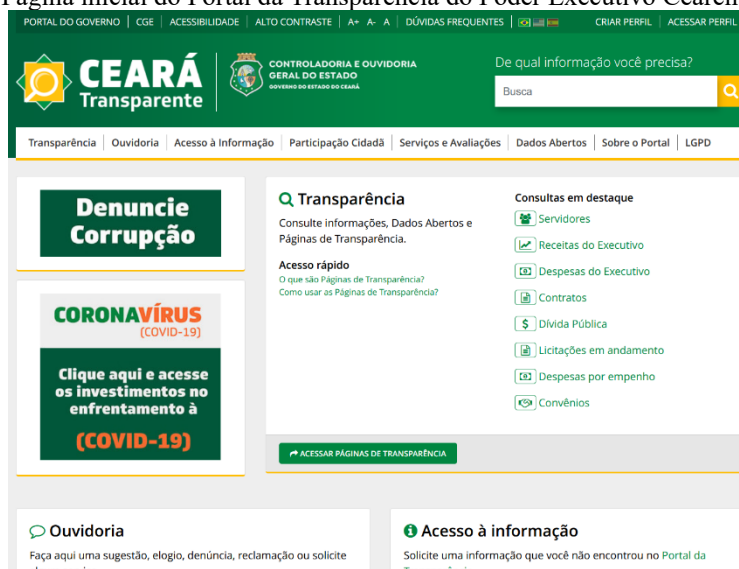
Página inicial do Portal da Transparência do Poder Executivo Cearen

PORTAL DO GOVERNO | CGE | ACESSIBILIDADE | ALTO CONTRASTE | A+ A- A | DÚVIDAS FREQUENTES | CRIAR PERFIL | ACESSAR PERFIL

CEARÁ Transparente

CONTROLADORIA E OUVIDORIA GERAL DO ESTADO
GOVERNO DO ESTADO DO CEARÁ

De qual informação você precisa?

Busca

Transparência | Ouvidoria | Acesso à Informação | Participação Cidadã | Serviços e Avaliações | Dados Abertos | Sobre o Portal | LGPD

Denuncie Corrupção

CORONAVÍRUS (COVID-19)

Clique aqui e acesse os investimentos no enfrentamento à (COVID-19)

Transparência

Consulte informações, Dados Abertos e Páginas de Transparência.

Acesso rápido
O que são Páginas de Transparência?
Como usar as Páginas de Transparência?

Consultas em destaque
Servidores
Receitas do Executivo
Despesas do Executivo
Contratos
Dívida Pública
Licitações em andamento
Despesas por empenho
Convênios

ACESSAR PÁGINAS DE TRANSPARÊNCIA

Ouvidoria

Faça aqui uma sugestão, elogio, denúncia, reclamação ou solicite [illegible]

Acesso à informação

Solicite uma informação que você não encontrou no Portal da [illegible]